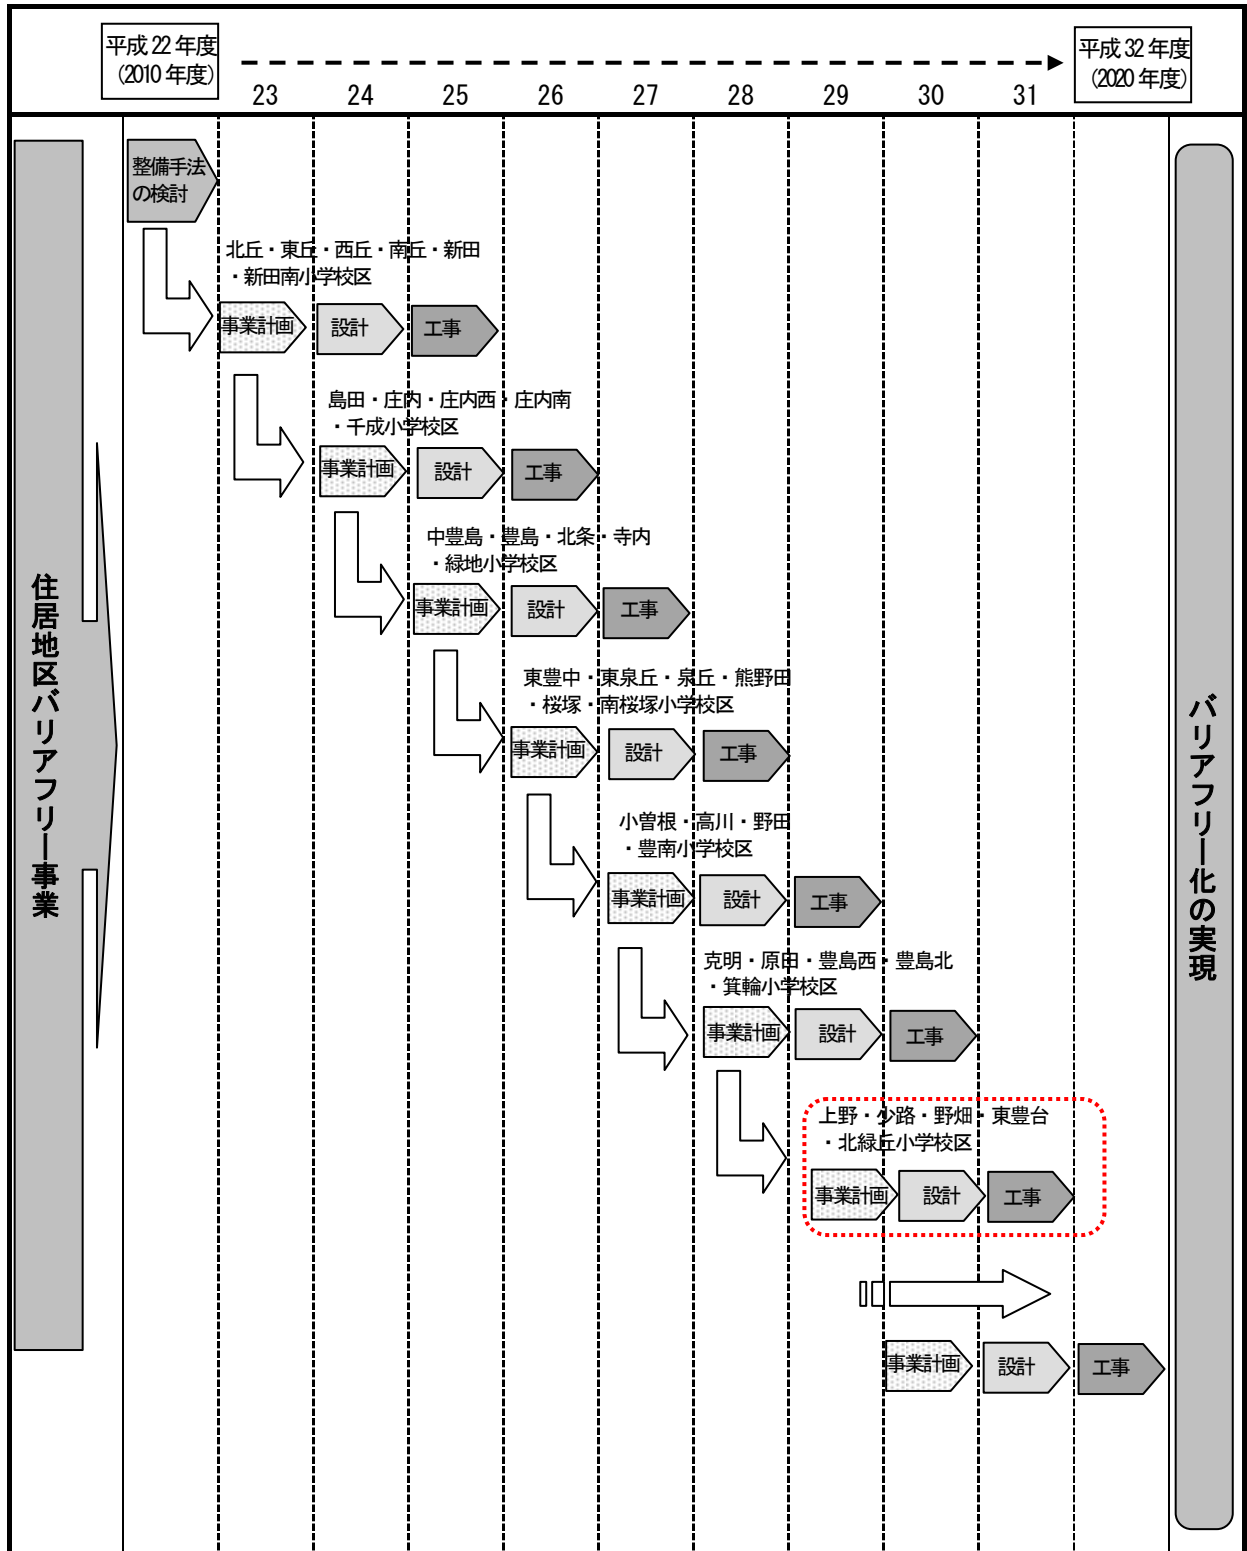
平成22年度
(2010年度)

23 24 25 26 27 28 29 30 31

平成32年度
(2020年度)

住居地区バリアフリー事業

整備手法の検討

北丘・東丘・西丘・南丘・新田
・新田南小学校区

事業計画 設計 工事

島田・庄内・庄内西・庄内南
・千成小学校区

事業計画 設計 工事

中豊島・豊島・北条・寺内
・緑地小学校区

事業計画 設計 工事

東豊中・東泉丘・泉丘・熊野田
・桜塚・南桜塚小学校区

事業計画 設計 工事

小曽根・高川・野田
・豊南小学校区

事業計画 設計 工事

克明・原田・豊島西・豊島北
・箕輪小学校区

事業計画 設計 工事

上野・少路・野畑・東豊台
・北緑丘小学校区

事業計画 設計 工事

事業計画 設計 工事

バリアフリー化の実現